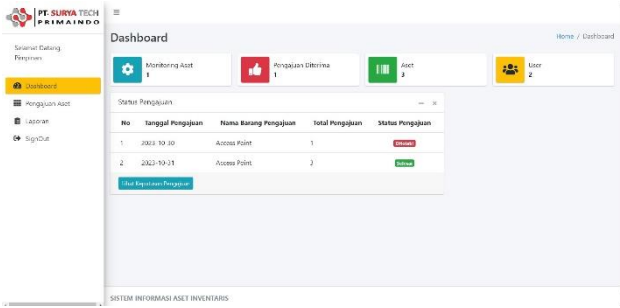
PT. SURYA TECH PRIMAINDO

≡

Selamat Datang Pimpinan

Dashboard
Pengajuan Aset
Laporan
SignOut

Dashboard

Home / Dashboard

Monitoring Aset
1

Pengajuan Diterima
1

Aset
3

User
2

Status Pengajuan

| No | Tanggal Pengajuan | Nama Barang Pengajuan | Total Pengajuan | Status Pengajuan |
|---|---|---|---|---|
| 1 | 2023-10-30 | Access Point | 1 | Ditolak |
| 2 | 2023-10-31 | Access Point | 3 | Setuju |

Lihat Keputusan Pengajuan

SISTEM INFORMASI ASET INVENTARIS